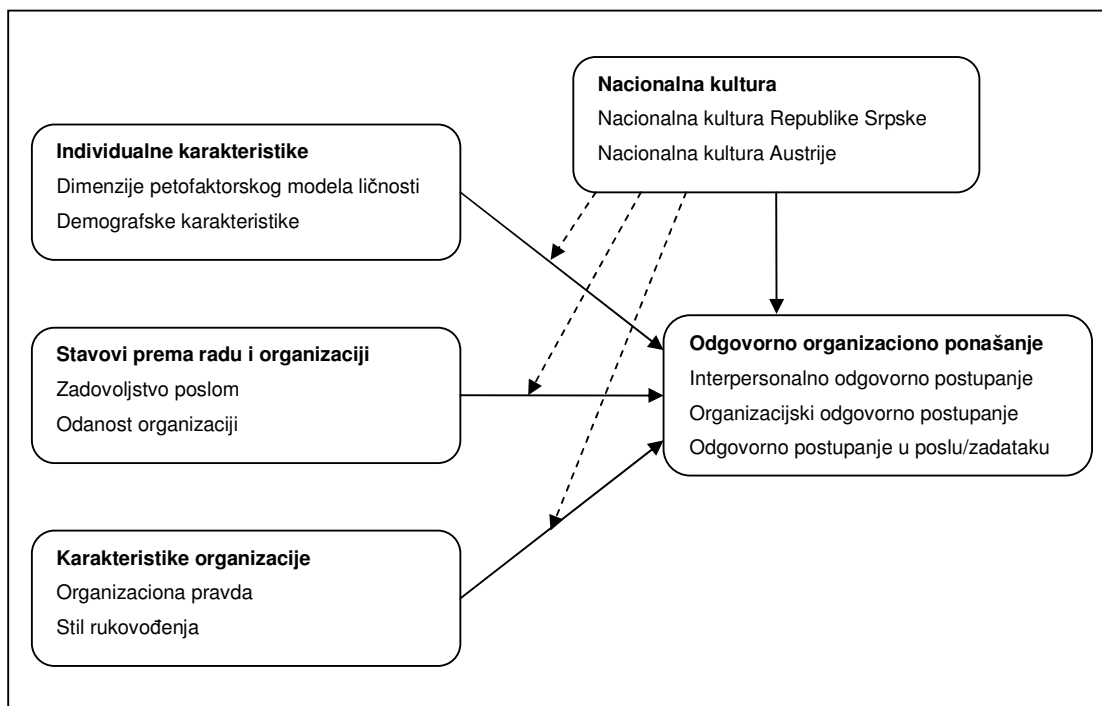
Nacionalna kultura
Nacionalna kultura Republike Srpske
Nacionalna kultura Austrije

Individualne karakteristike
Dimenzije petofaktorskog modela ličnosti
Demografske karakteristike

Stavovi prema radu i organizaciji
Zadovoljstvo poslom
Odanost organizaciji

Odgovorno organizaciono ponašanje
Interpersonalno odgovorno postupanje
Organizacijski odgovorno postupanje
Odgovorno postupanje u poslu/zadataku

Karakteristike organizacije
Organizaciona pravda
Stil rukovođenja